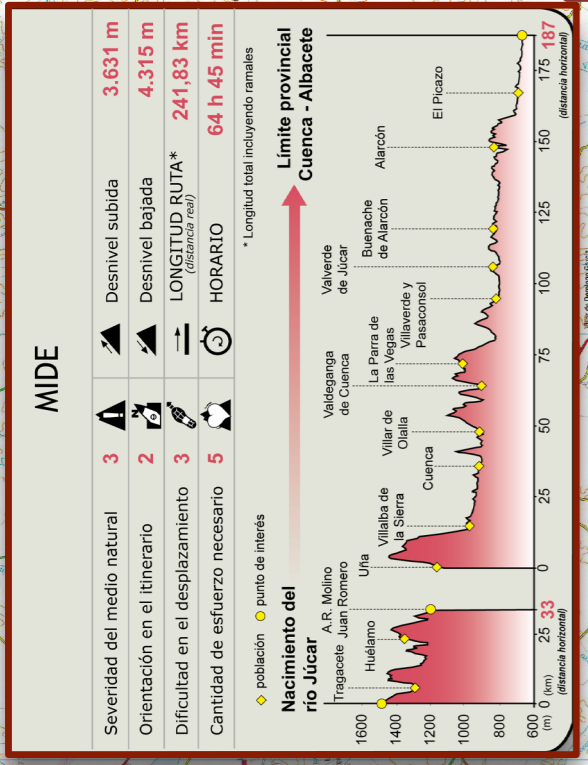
MIDE

Severidad del medio natural 3
Orientación en el itinerario 2
Dificultad en el desplazamiento 3
Cantidad de esfuerzo necesario 5

Desnivel subida 3.631 m
Desnivel bajada 4.315 m
LONGITUD RUTA* (distancia real) 241,83 km
HORARIO 64 h 45 min

* Longitud total incluyendo ramales

población
punto de interés

Nacimiento del río Júcar

Límite provincial Cuenca - Albacete

Tragacete
Huélamo
A.R. Molino Juan Romero
Uña
Villalba de la Sierra
Cuenca
Villar de Olalla
Valdeganga de Cuenca
La Parra de las Vegas
Villaverde y Pasaconsol
Valverde de Júcar
Buenache de Alarcón
Alarcón
El Picazo

1600
1400
1200
1000
800
600
(m)

0 (km) 25 33 (distancia horizontal)
0 25 50 75 100 125 150 175 187 (distancia horizontal)